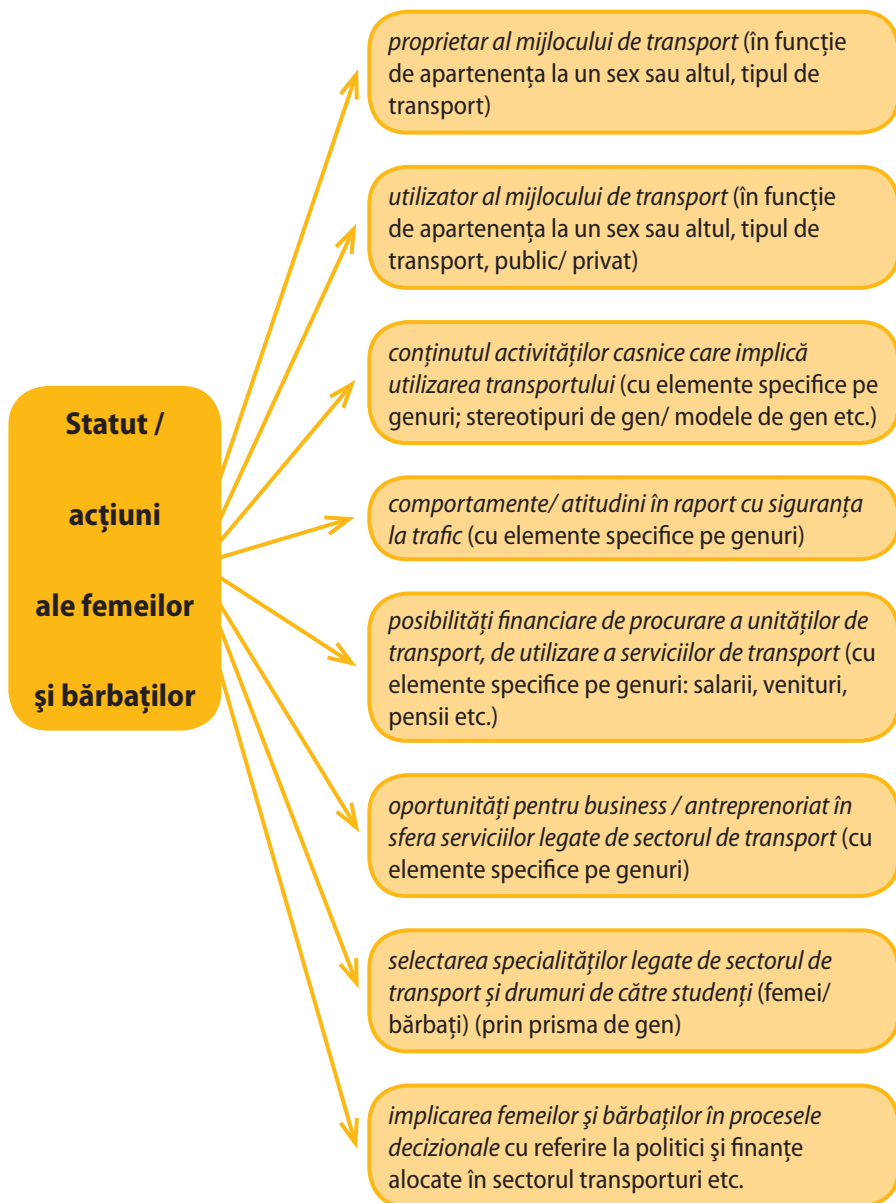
Statut /

acţiuni

ale femeilor

şi bărbaţilor

proprietar al mijlocului de transport (în funcţie de apartenenţa la un sex sau altul, tipul de transport)

utilizator al mijlocului de transport (în funcţie de apartenenţa la un sex sau altul, tipul de transport, public/ privat)

conţinutul activităţilor casnice care implică utilizarea transportului (cu elemente specifice pe genuri; stereotipuri de gen/ modele de gen etc.)

comportamente/ atitudini în raport cu siguranţa la trafic (cu elemente specifice pe genuri)

posibilităţi financiare de procurare a unităţilor de transport, de utilizare a serviciilor de transport (cu elemente specifice pe genuri: salarii, venituri, pensii etc.)

oportunităţi pentru business / antreprenoriat în sfera serviciilor legate de sectorul de transport (cu elemente specifice pe genuri)

selectarea specialităţilor legate de sectorul de transport şi drumuri de către studenţi (femei/ bărbaţi) (prin prisma de gen)

implicarea femeilor şi bărbaţilor în procesele decizionale cu referire la politici şi finanţe alocate în sectorul transporturi etc.